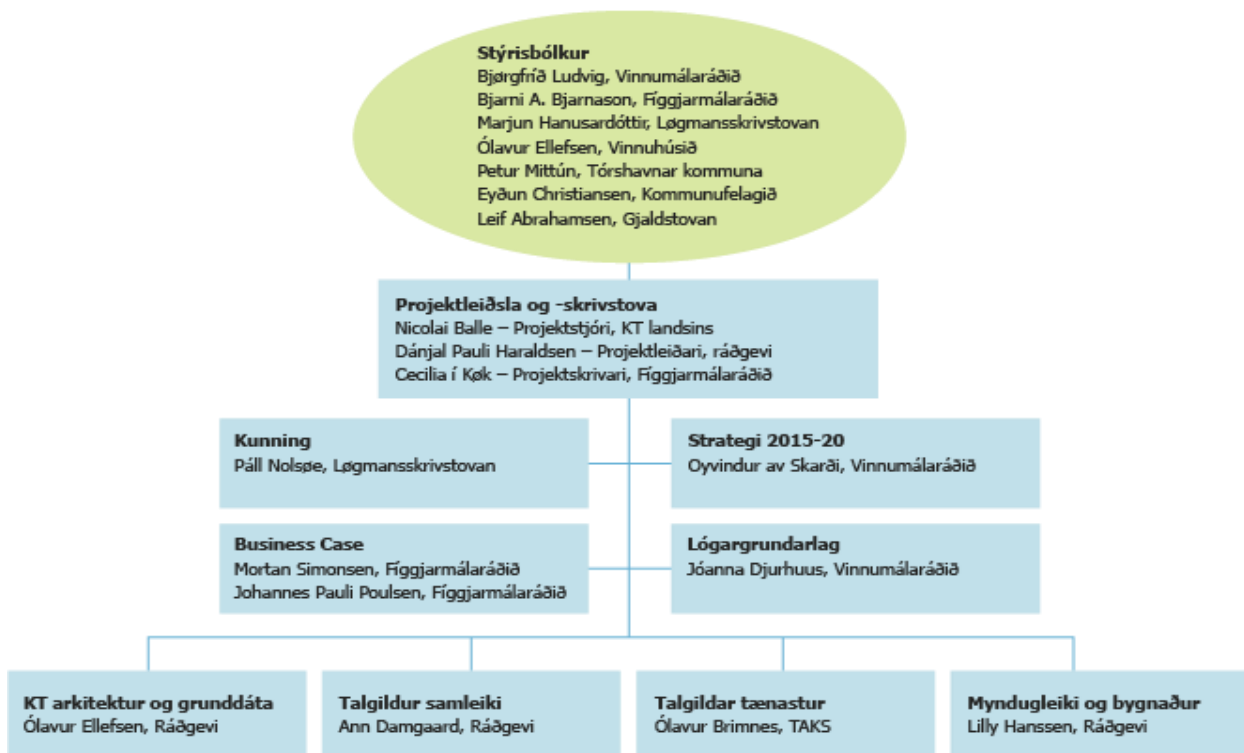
**Stýrisbólkur**
Bjørgfríð Ludvig, Vinnumálaráðið
Bjarni A. Bjarnason, Fíggjarmálaráðið
Marjun Hanusardóttir, Løgmansskrivstovan
Ólavur Ellefsen, Vinnuhúsið
Petur Mittún, Tórshavnar kommuna
Eyðun Christiansen, Kommunufelagið
Leif Abrahamsen, Gjaldstovan

**Projektleiðsla og -skrivstova**
Nicolai Balle – Projektstjóri, KT landsins
Dánjal Pauli Haraldsen – Projektleiðari, ráðgevi
Cecilia í Køk – Projektskrivari, Fíggjarmálaráðið

**Kunning**
Páll Nolsøe, Løgmansskrivstovan

**Strategi 2015-20**
Oyvindur av Skarði, Vinnumálaráðið

**Business Case**
Mortan Simonsen, Fíggjarmálaráðið
Johannes Pauli Poulsen, Fíggjarmálaráðið

**Lógargrundarlag**
Jóanna Djurhuus, Vinnumálaráðið

**KT arkitektur og grunddáta**
Ólavur Ellefsen, Ráðgevi

**Talgildur samleiki**
Ann Damgaard, Ráðgevi

**Talgildar tænastur**
Ólavur Brimnes, TAKS

**Myndugleiki og bygnaður**
Lilly Hanssen, Ráðgevi